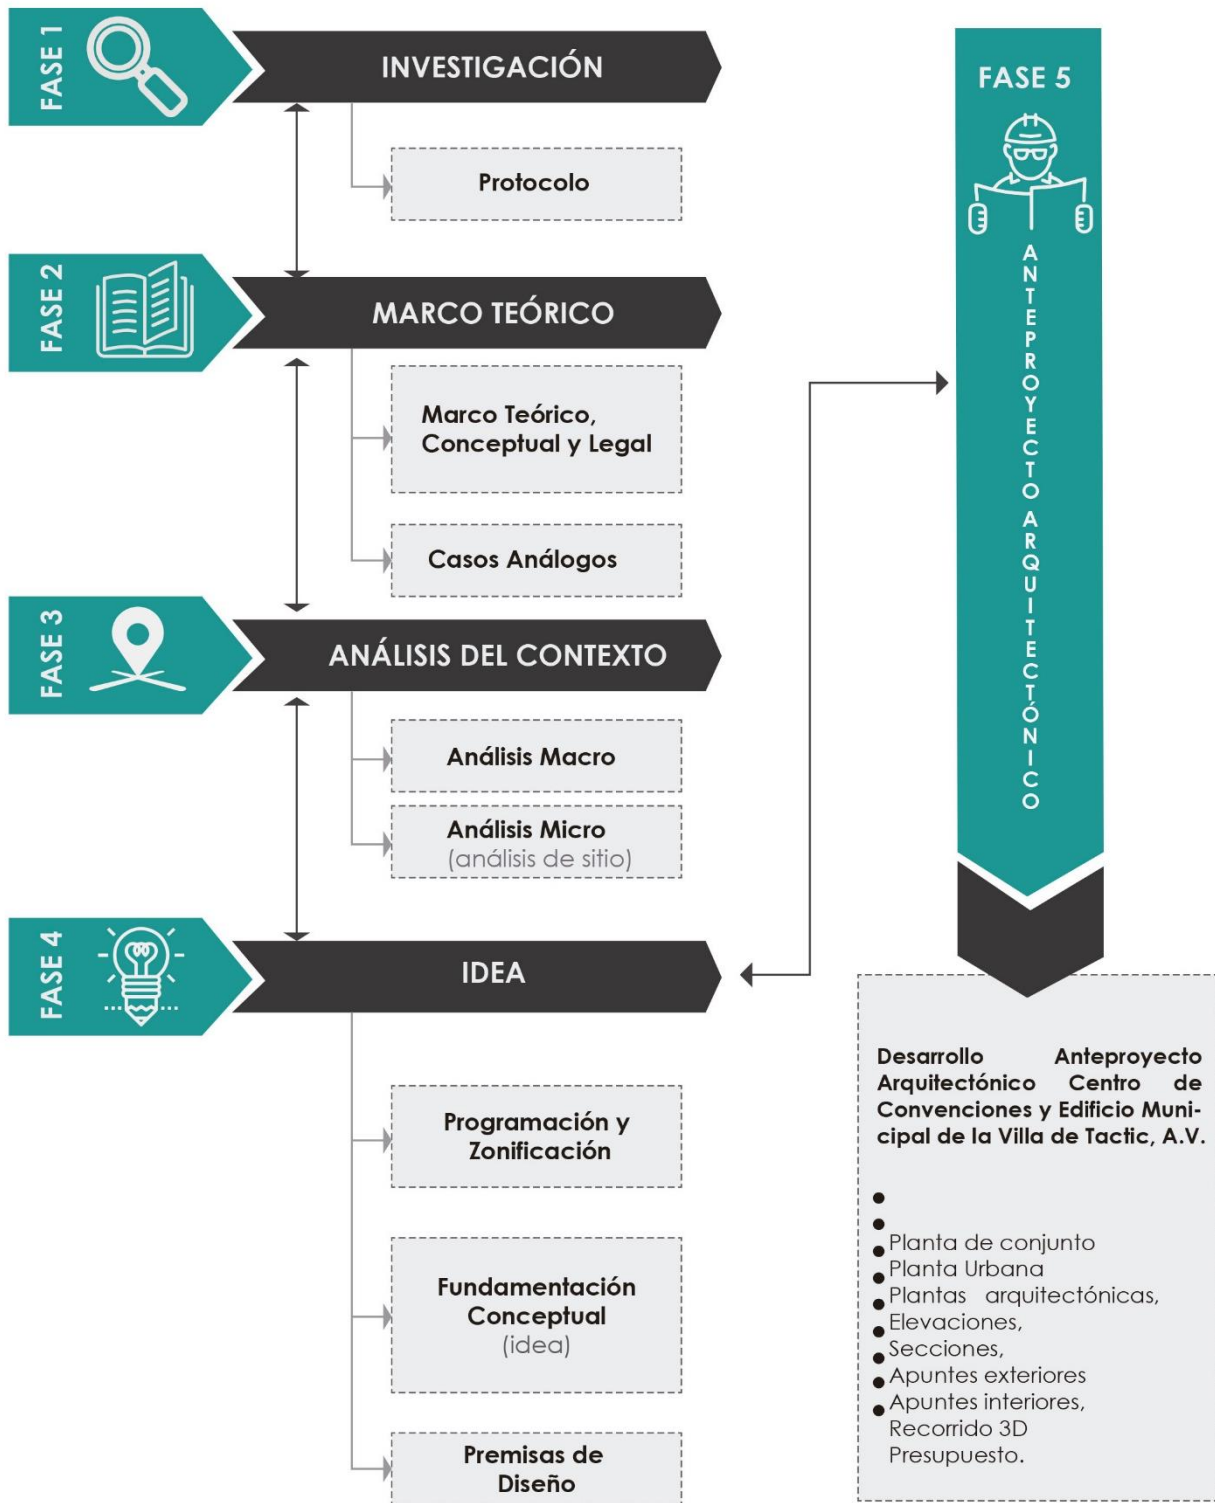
FASE 1

INVESTIGACIÓN

Protocolo

FASE 2

MARCO TEÓRICO

Marco Teórico, Conceptual y Legal

Casos Análogos

FASE 3

ANÁLISIS DEL CONTEXTO

Análisis Macro

Análisis Micro (análisis de sitio)

FASE 4

IDEA

Programación y Zonificación

Fundamentación Conceptual (idea)

Premisas de Diseño

FASE 5

ANTEPROYECTO ARQUITECTÓNICO

Desarrollo Anteproyecto Arquitectónico Centro de Convenciones y Edificio Municipal de la Villa de Tactic, A.V.

•
•
• Planta de conjunto
• Planta Urbana
• Plantas arquitectónicas,
• Elevaciones,
• Secciones,
• Apuntes exteriores
• Apuntes interiores,
Recorrido 3D
Presupuesto.